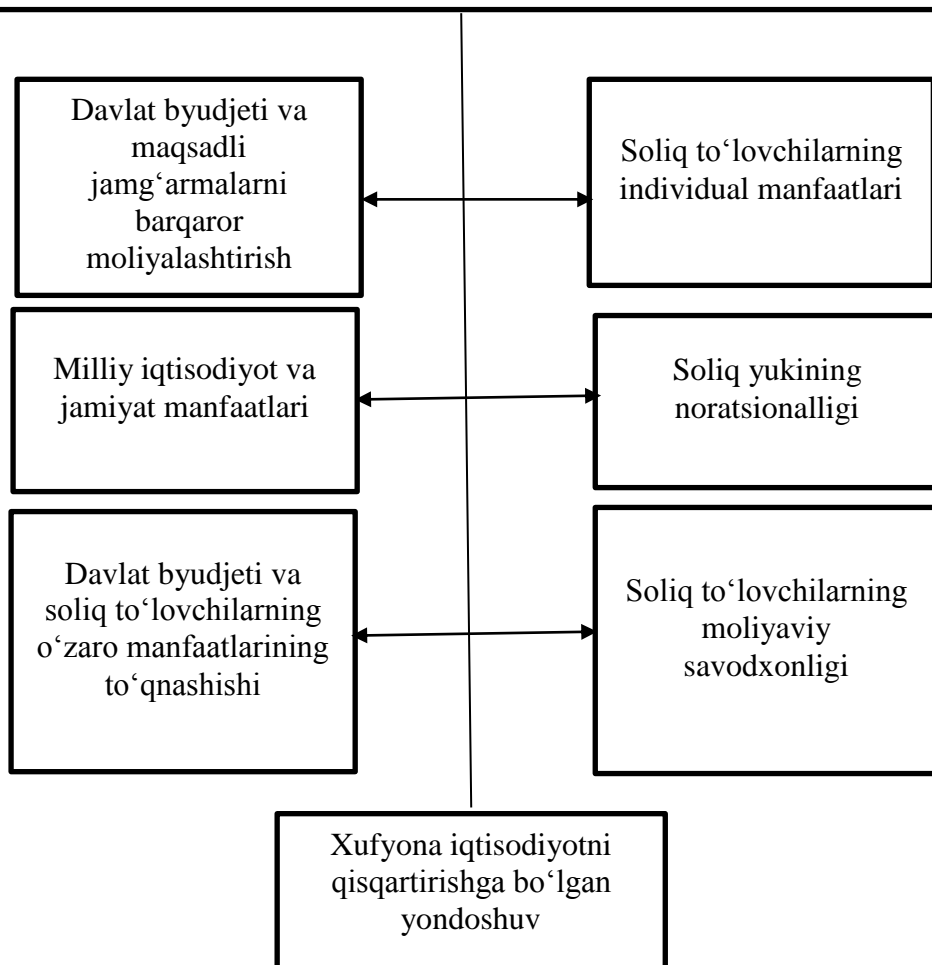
Davlat byudjeti va maqsadli jamg‘armalarni barqaror moliyalashtirish

Soliq to‘lovchilarning individual manfaatlari

Milliy iqtisodiyot va jamiyat manfaatlari

Soliq yukining noratsionalligi

Davlat byudjeti va soliq to‘lovchilarning o‘zaro manfaatlarining to‘qnashishi

Soliq to‘lovchilarning moliyaviy savodxonligi

Xufyona iqtisodiyotni qisqartirishga bo‘lgan yondoshuv